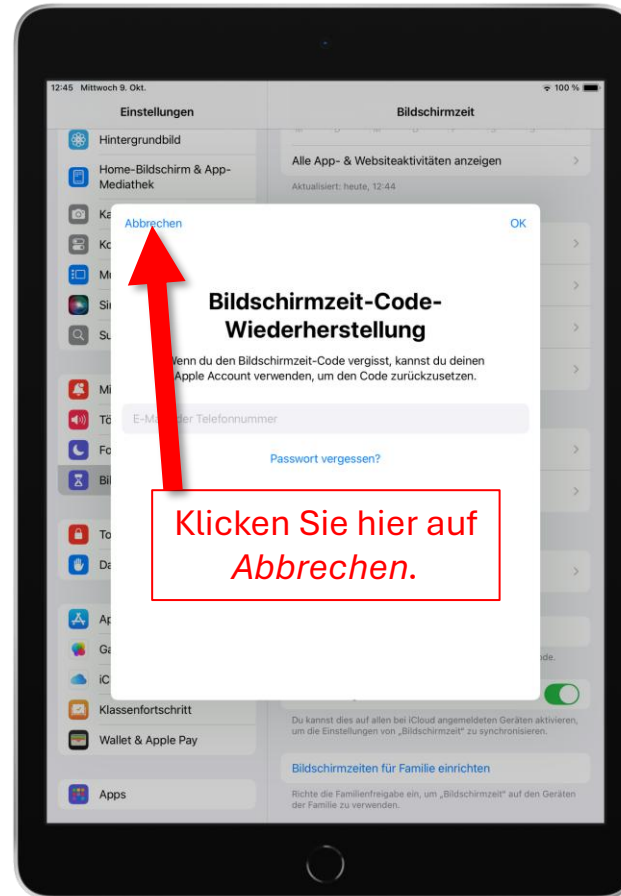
12:45 Mittwoch 9. Okt.

100 %

Einstellungen

Hintergrundbild

Home-Bildschirm & App-Mediathek

Ka

Ko

M

Si

Su

Mi

Tö

Fo

Bi

To

Da

Ap

Ga

iC

Klassenfortschritt

Wallet & Apple Pay

Apps

Bildschirmzeit

Alle App- & Websiteaktivitäten anzeigen

Aktualisiert: heute, 12:44

Abbrechen

OK

Bildschirmzeit-Code-Wiederherstellung

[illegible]enn du den Bildschirmzeit-Code vergisst, kannst du deinen Apple Account verwenden, um den Code zurückzusetzen.

E-M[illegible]der Telefonnummer

Passwort vergessen?

Klicken Sie hier auf *Abbrechen*.

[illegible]nde.

Du kannst dies auf allen bei iCloud angemeldeten Geräten aktivieren, um die Einstellungen von „Bildschirmzeit" zu synchronisieren.

Bildschirmzeiten für Familie einrichten

Richte die Familienfreigabe ein, um „Bildschirmzeit" auf den Geräten der Familie zu verwenden.